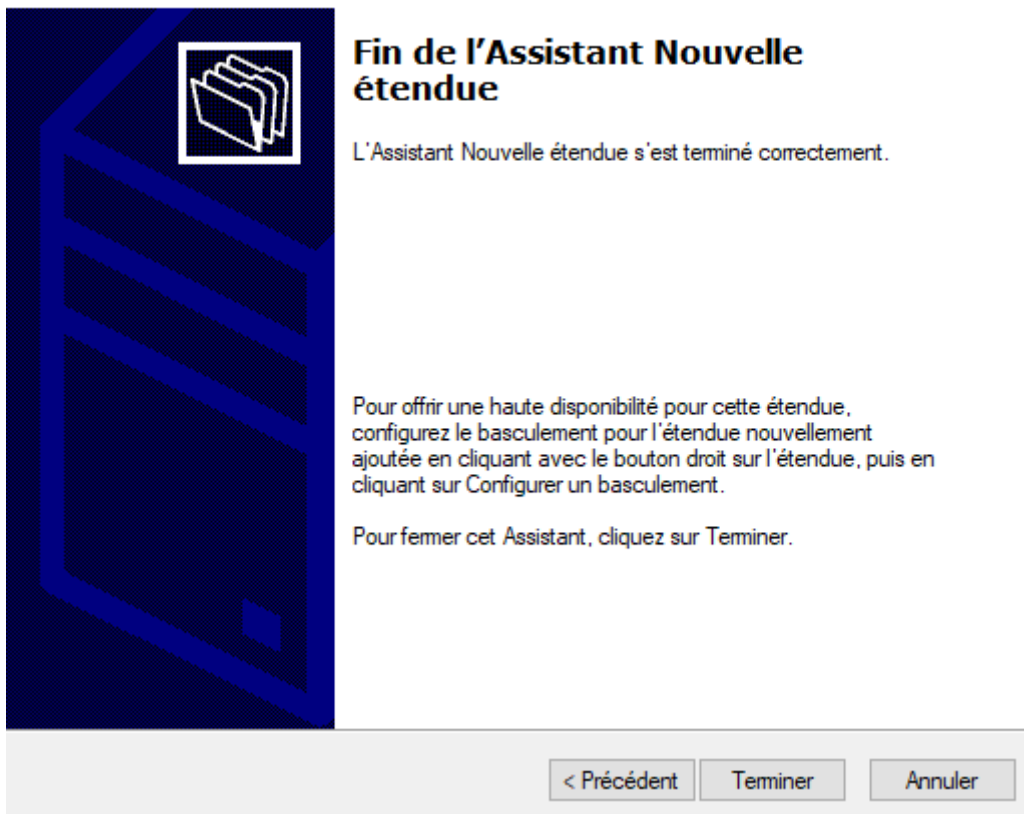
Fin de l’Assistant Nouvelle étendue

L’Assistant Nouvelle étendue s’est terminé correctement.

Pour offrir une haute disponibilité pour cette étendue, configurez le basculement pour l’étendue nouvellement ajoutée en cliquant avec le bouton droit sur l’étendue, puis en cliquant sur Configurer un basculement.

Pour fermer cet Assistant, cliquez sur Terminer.

< Précédent
Terminer
Annuler